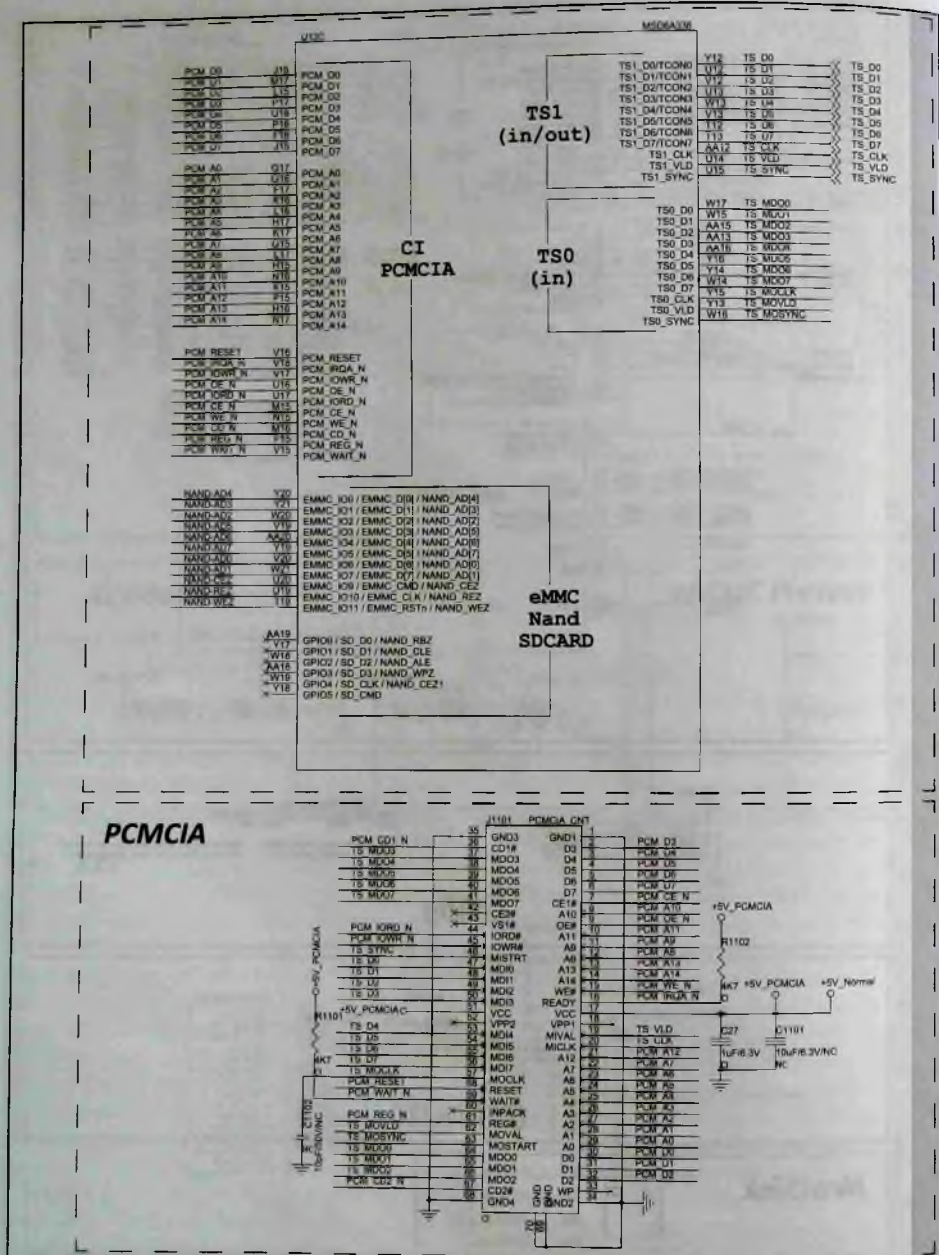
U1?0 MSD6A338

PCM_D0 J15 PCM_D0
PCM_D1 M17 PCM_D1
PCM_D2 L15 PCM_D2
PCM_D3 P17 PCM_D3
PCM_D4 U18 PCM_D4
PCM_D5 P16 PCM_D5
PCM_D6 P18 PCM_D6
PCM_D7 J15 PCM_D7

PCM_A0 G17 PCM_A0
PCM_A1 G16 PCM_A1
PCM_A2 F17 PCM_A2
PCM_A3 K16 PCM_A3
PCM_A4 L16 PCM_A4
PCM_A5 H16 PCM_A5
PCM_A6 K17 PCM_A6
PCM_A7 G15 PCM_A7
PCM_A8 L17 PCM_A8
PCM_A9 N16 PCM_A9
PCM_A10 N18 PCM_A10
PCM_A11 K15 PCM_A11
PCM_A12 F15 PCM_A12
PCM_A13 H16 PCM_A13
PCM_A14 N17 PCM_A14

CI
PCMCIA

PCM_RESET V16 PCM_RESET
PCM_IRQA_N PCM_IRQA_N
PCM_IOWR_N V17 PCM_IOWR_N
PCM_OE_N U16 PCM_OE_N
PCM_IORD_N U17 PCM_IORD_N
PCM_CE_N M15 PCM_CE_N
PCM_WE_N N15 PCM_WE_N
PCM_CD_N M16 PCM_CD_N
PCM_REG_N P15 PCM_REG_N
PCM_WAIT_N V15 PCM_WAIT_N

TS1
(in/out)

TS1_D0/TCON0 Y12 TS_D0 TS_D0
TS1_D1/TCON1 TS_D1 TS_D1
TS1_D2/TCON2 TS_D2 TS_D2
TS1_D3/TCON3 U13 TS_D3 TS_D3
TS1_D4/TCON4 W13 TS_D4 TS_D4
TS1_D5/TCON5 Y13 TS_D5 TS_D5
TS1_D6/TCON6 TS_D6 TS_D6
TS1_D7/TCON7 Y13 TS_D7 TS_D7
TS1_CLK AA12 TS_CLK TS_CLK
TS1_VLD U14 TS_VLD TS_VLD
TS1_SYNC U15 TS_SYNC TS_SYNC

TS0
(in)

TS0_D0 W17 TS_MDO0
TS0_D1 W15 TS_MDO1
TS0_D2 AA15 TS_MDO2
TS0_D3 AA13 TS_MDO3
TS0_D4 AA16 TS_MDO4
TS0_D5 Y16 TS_MDO5
TS0_D6 Y14 TS_MDO6
TS0_D7 W14 TS_MDO7
TS0_CLK Y15 TS_MOCLK
TS0_VLD Y13 TS_MOVLD
TS0_SYNC W16 TS_MOSYNC

NAND-AD4 Y20 EMMC_IO0 / EMMC_D[0] / NAND_AD[4]
NAND-AD3 Y21 EMMC_IO1 / EMMC_D[1] / NAND_AD[3]
NAND-AD2 W20 EMMC_IO2 / EMMC_D[2] / NAND_AD[2]
NAND-AD5 Y19 EMMC_IO3 / EMMC_D[3] / NAND_AD[5]
NAND-AD6 AA20 EMMC_IO4 / EMMC_D[4] / NAND_AD[6]
NAND-AD7 Y18 EMMC_IO5 / EMMC_D[5] / NAND_AD[7]
NAND-AD0 V20 EMMC_IO6 / EMMC_D[6] / NAND_AD[0]
NAND-AD1 W21 EMMC_IO7 / EMMC_D[7] / NAND_AD[1]
NAND-CEZ U20 EMMC_IO9 / EMMC_CMD / NAND_CEZ
NAND-REZ U19 EMMC_IO10 / EMMC_CLK / NAND_REZ
NAND-WEZ T19 EMMC_IO11 / EMMC_RSTb / NAND_WEZ

eMMC
Nand
SDCARD

AA19 GPIO0 / SD_D0 / NAND_RBZ
V17 GPIO1 / SD_D1 / NAND_CLE
W16 GPIO2 / SD_D2 / NAND_ALE
AA16 GPIO3 / SD_D3 / NAND_WPZ
W19 GPIO4 / SD_CLK / NAND_CEZ1
Y18 GPIO5 / SD_CMD

PCMCIA

J1101 PCMCIA_CNT

PCM_CD1_N 36 CD1# GND3 35 GND1 1
TS_MDO3 37 MDO3 D3 2 PCM_D3
TS_MDO4 38 MDO4 D4 3 PCM_D4
TS_MDO5 39 MDO5 D5 4 PCM_D5
TS_MDO6 40 MDO6 D6 5 PCM_D6
TS_MDO7 41 MDO7 D7 6 PCM_D7
42 CE2# CE1# 7 PCM_CE_N
43 VS1# A10 8 PCM_A10
PCM_IORD_N 44 IORD# OE# 9 PCM_OE_N
PCM_IOWR_N 45 IOWR# A11 10 PCM_A11
TS_SYNC 46 MISTRT A9 11 PCM_A9
TS_D0 47 MDI0 A8 12 PCM_A8
TS_D1 48 MDI1 A13 13 PCM_A13
TS_D2 49 MDI2 A14 14 PCM_A14
TS_D3 50 MDI3 WE# 15 PCM_WE_N
+5V_PCMCIA 51 VCC READY 16 PCM_IRQA_N
52 VPP2 VCC 17
TS_D4 53 MDI4 VPP1 18
TS_D5 54 MDI5 MIVAL 19 TS_VLD
TS_D6 55 MDI6 MICLK 20 TS_CLK
TS_D7 56 MDI7 A12 21 PCM_A12
TS_MOCLK 57 MOCLK A7 22 PCM_A7
PCM_RESET 58 RESET A6 23 PCM_A6
PCM_WAIT_N 59 WAIT# A5 24 PCM_A5
60 INPACK A4 25 PCM_A4
PCM_REG_N 61 REG# A3 26 PCM_A3
TS_MOVLD 62 MOVAL A2 27 PCM_A2
TS_MOSYNC 63 MOSTART A1 28 PCM_A1
TS_MDO0 64 MDO0 A0 29 PCM_A0
TS_MDO1 65 MDO1 D0 30 PCM_D0
TS_MDO2 66 MDO2 D1 31 PCM_D1
PCM_CD2_N 67 CD2# D2 32 PCM_D2
68 GND4 WP 33 GND2 34
GND GND 69 70

+5V_PCMCIA
R1102
4K7
+5V_PCMCIA +5V_Normal
C27 1uF/6.3V
C1101 10uF/6.3V/NC NC

+5V_PCMCIA
R1101
4K7
C1102 10uF/6.3V/NC